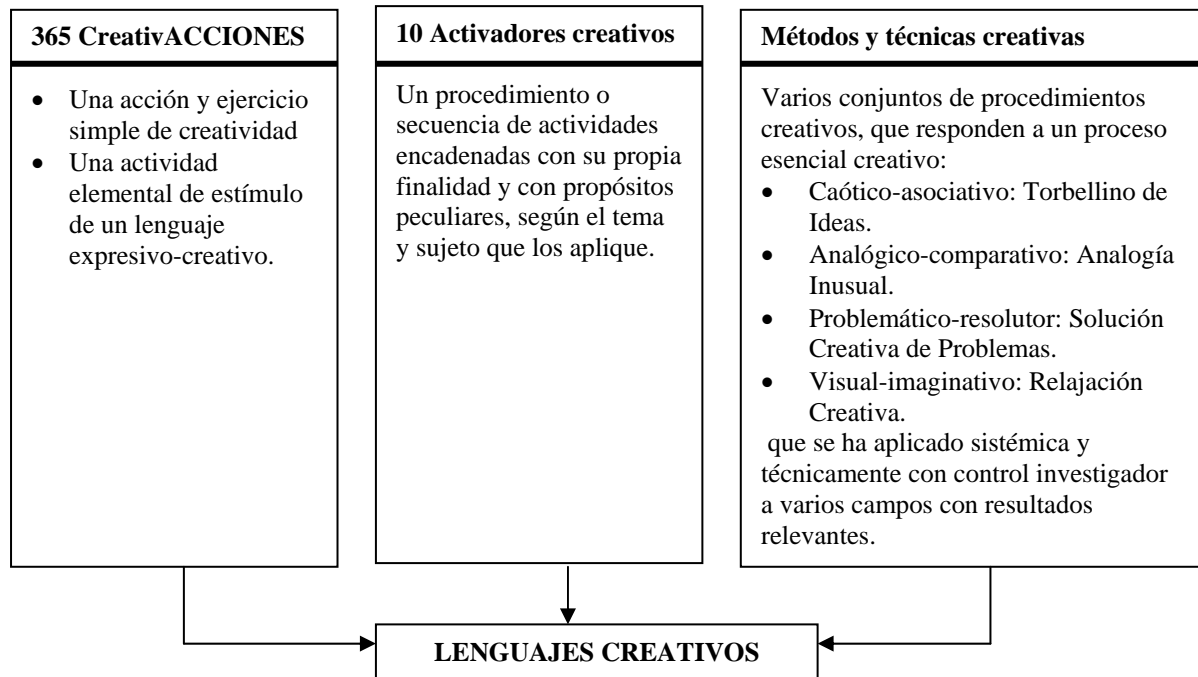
**365 CreativACCIONES**

- Una acción y ejercicio simple de creatividad
- Una actividad elemental de estímulo de un lenguaje expresivo-creativo.

**10 Activadores creativos**

Un procedimiento o secuencia de actividades encadenadas con su propia finalidad y con propósitos peculiares, según el tema y sujeto que los aplique.

**Métodos y técnicas creativas**

Varios conjuntos de procedimientos creativos, que responden a un proceso esencial creativo:

- Caótico-asociativo: Torbellino de Ideas.
- Analógico-comparativo: Analogía Inusual.
- Problemático-resolutor: Solución Creativa de Problemas.
- Visual-imaginativo: Relajación Creativa.

que se ha aplicado sistémica y técnicamente con control investigador a varios campos con resultados relevantes.

**LENGUAJES CREATIVOS**